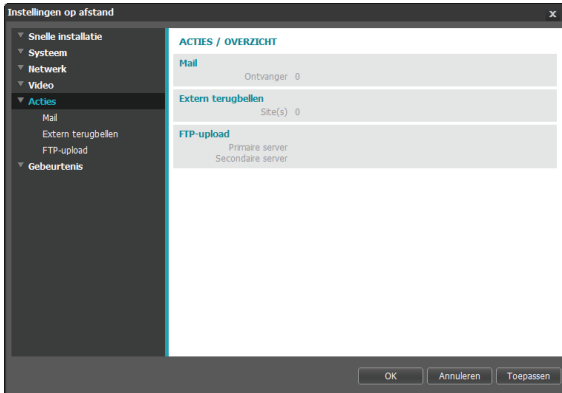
Instellingen op afstand
x

Snelle installatie
Systeem
Netwerk
Video
Acties
Mail
Extern terugbellen
FTP-upload
Gebeurtenis

ACTIES / OVERZICHT

Mail
Ontvanger 0

Extern terugbellen
Site(s) 0

FTP-upload
Primaire server
Secondaire server

OK
Annuleren
Toepassen